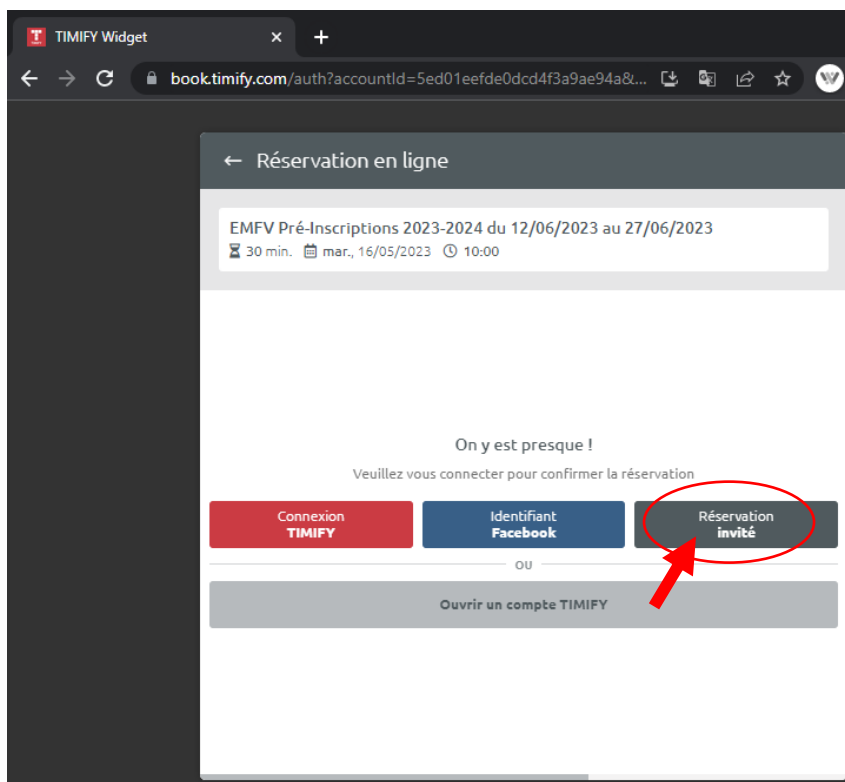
TIMIFY Widget
×
+
book.timify.com/auth?accountId=5ed01eefde0dcd4f3a9ae94a&...

← Réservation en ligne

EMFV Pré-Inscriptions 2023-2024 du 12/06/2023 au 27/06/2023
30 min. mar., 16/05/2023 10:00

On y est presque !

Veuillez vous connecter pour confirmer la réservation

Connexion
TIMIFY

Identifiant
Facebook

Réservation
invité

OU

Ouvrir un compte TIMIFY